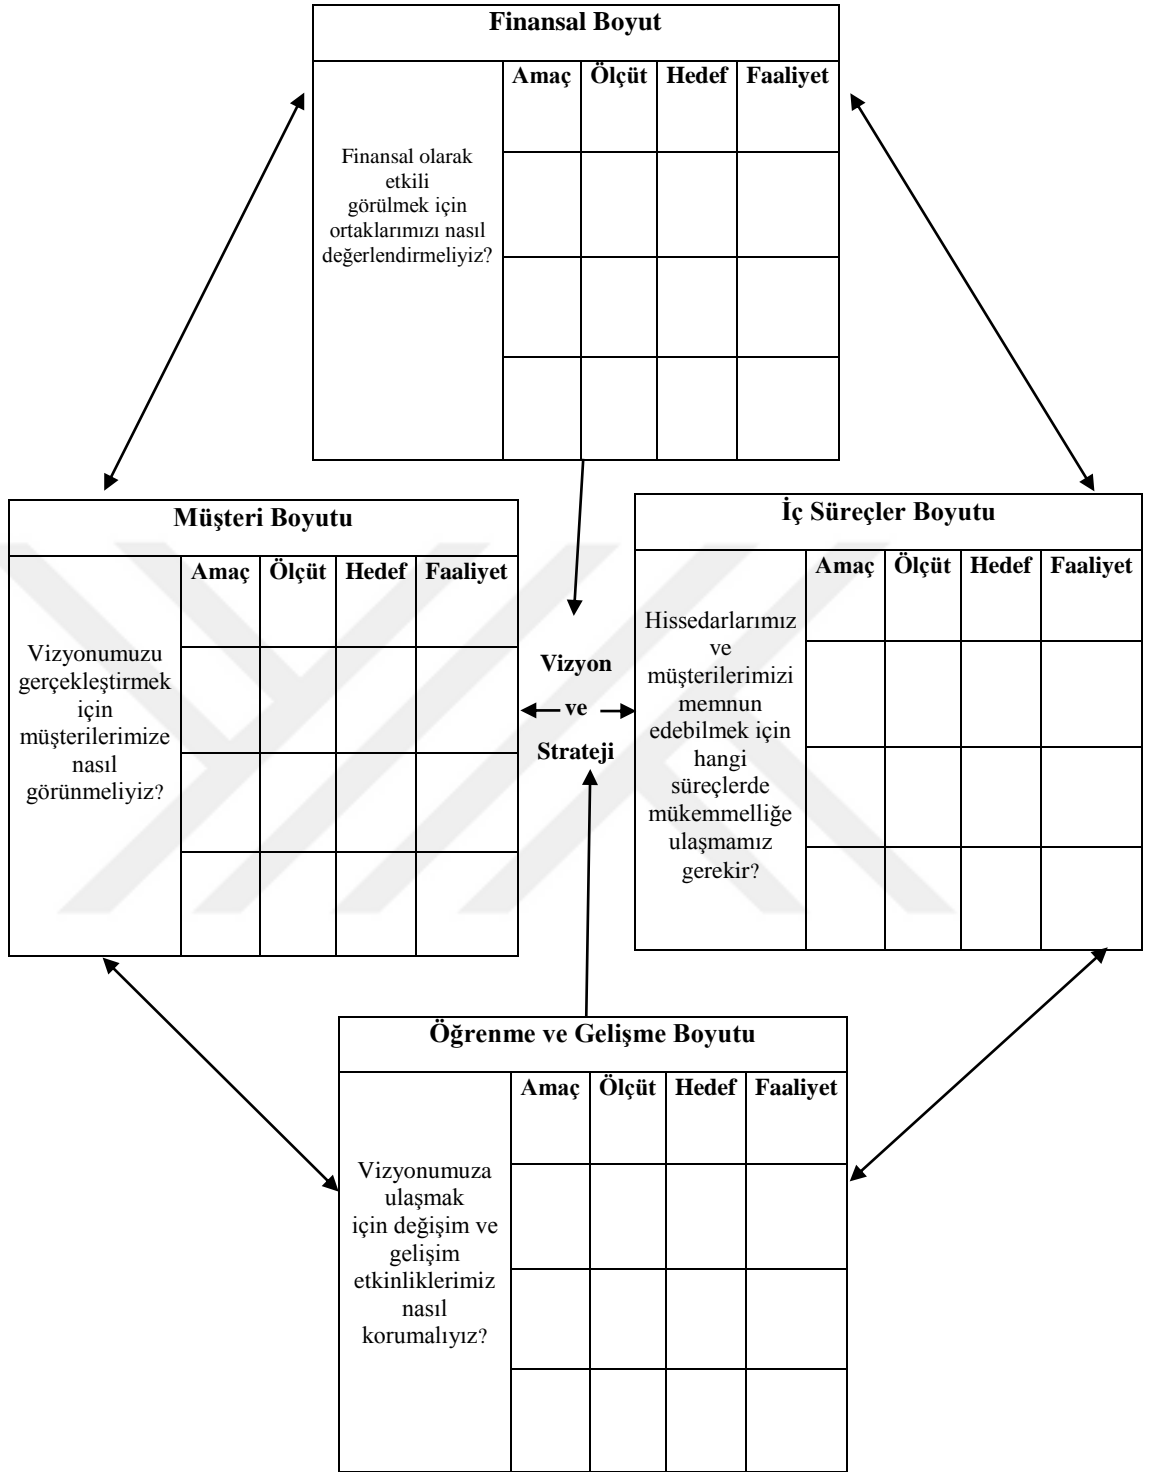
Finansal Boyut

Finansal olarak etkili görülmek için ortaklarımızı nasıl değerlendirmeliyiz?

| Amaç | Ölçüt | Hedef | Faaliyet |
|---|---|---|---|
| | | | |
| | | | |
| | | | |

Müşteri Boyutu

Vizyonumuzu gerçekleştirmek için müşterilerimize nasıl görünmeliyiz?

| Amaç | Ölçüt | Hedef | Faaliyet |
|---|---|---|---|
| | | | |
| | | | |

Vizyon ve Strateji

İç Süreçler Boyutu

Hissedarlarımız ve müşterilerimizi memnun edebilmek için hangi süreçlerde mükemmelliğe ulaşmamız gerekir?

| Amaç | Ölçüt | Hedef | Faaliyet |
|---|---|---|---|
| | | | |
| | | | |
| | | | |

Öğrenme ve Gelişme Boyutu

Vizyonumuza ulaşmak için değişim ve gelişim etkinliklerimiz nasıl korumalıyız?

| Amaç | Ölçüt | Hedef | Faaliyet |
|---|---|---|---|
| | | | |
| | | | |
| | | | |